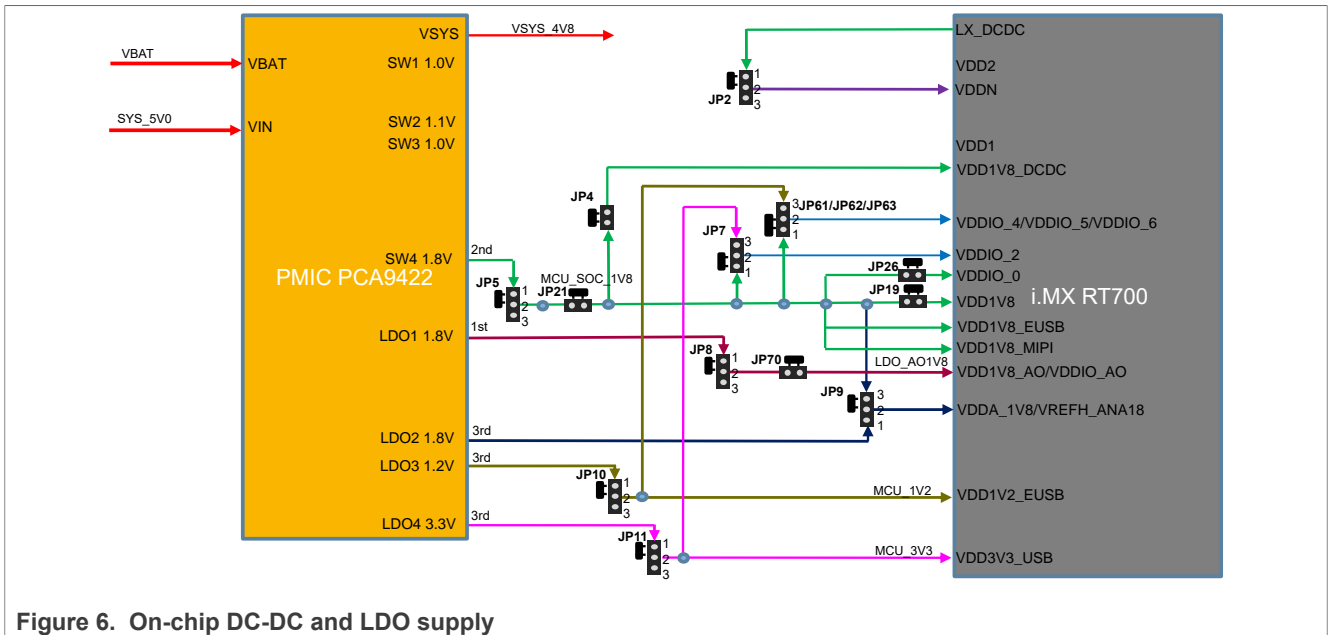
VBAT
SYS_5V0
VBAT
VIN
VSYS
SW1 1.0V
SW2 1.1V
SW3 1.0V
SW4 1.8V
PMIC PCA9422
LDO1 1.8V
LDO2 1.8V
LDO3 1.2V
LDO4 3.3V
VSYS_4V8
2nd
1st
3rd
3rd
3rd
JP5
1
2
3
JP21
MCU_SOC_1V8
JP4
JP2
1
2
3
JP7
3
2
1
JP61/JP62/JP63
3
2
1
JP26
JP19
JP8
1
2
3
JP70
LDO_AO1V8
JP9
3
2
1
JP10
1
2
3
MCU_1V2
JP11
1
2
3
MCU_3V3
LX_DCDC
VDD2
VDDN
VDD1
VDD1V8_DCDC
VDDIO_4/VDDIO_5/VDDIO_6
VDDIO_2
VDDIO_0
VDD1V8
VDD1V8_EUSB
VDD1V8_MIPI
VDD1V8_AO/VDDIO_AO
VDDA_1V8/VREFH_ANA18
VDD1V2_EUSB
VDD3V3_USB
i.MX RT700
Figure 6. On-chip DC-DC and LDO supply